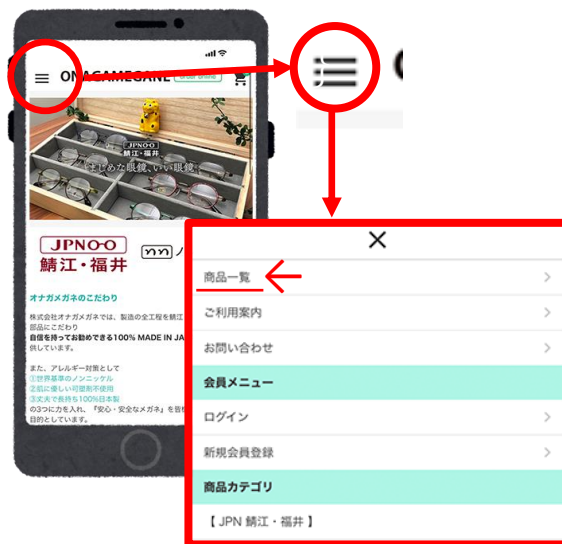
ONAGAMEGANE

JPNO-O
鯖江・福井
まじめな眼鏡、いい眼鏡

JPNO-O
鯖江・福井

オナガメガネのこだわり

株式会社オナガメガネでは、製造の全工程を鯖江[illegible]部品にこだわり
自信を持ってお勧めできる100% MADE IN JA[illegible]供しています。

また、アレルギー対策として
①世界基準のノンニッケル
②肌に優しい可塑剤不使用
③丈夫で長持ち100%日本製
の3つに力を入れ、「安心・安全なメガネ」を皆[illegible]目的としています。

×
商品一覧
ご利用案内
お問い合わせ
会員メニュー
ログイン
新規会員登録
商品カテゴリ
【 JPN 鯖江・福井 】